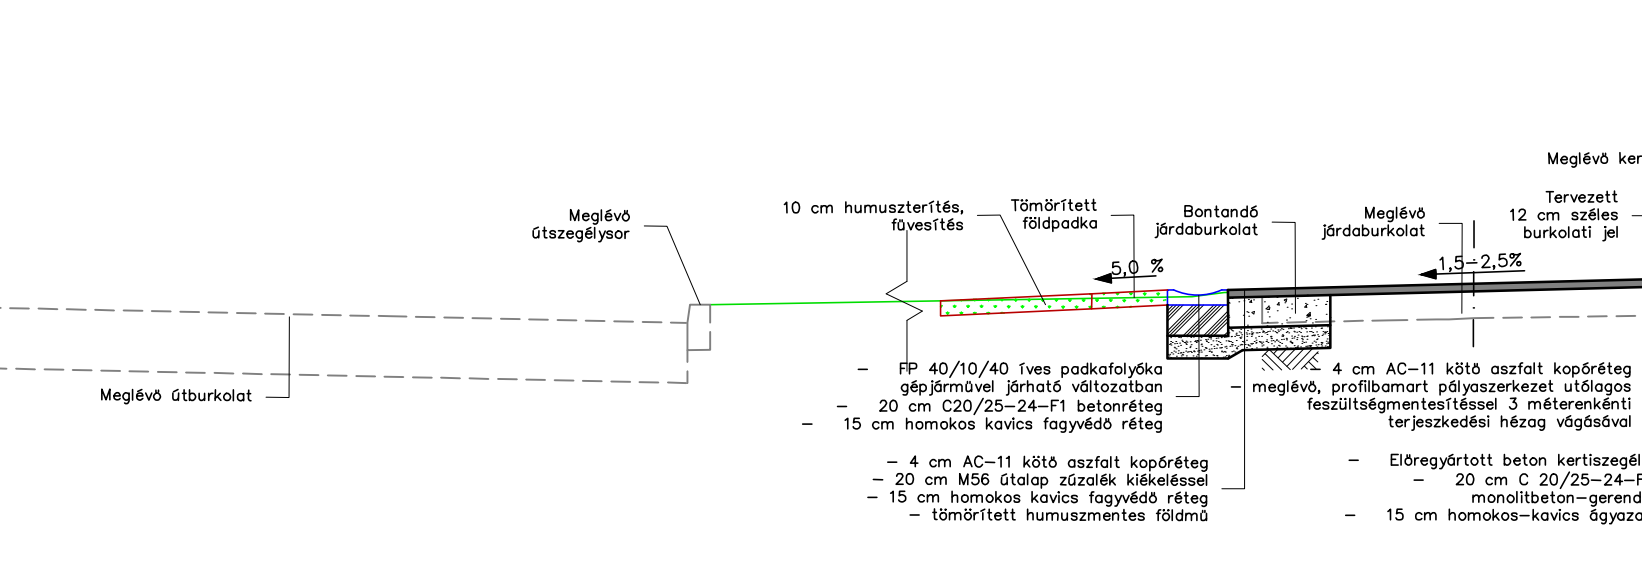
Meglévő ker

Tervezett
12 cm széles
burkolati jel

Meglévő
útszegélysor

10 cm humuszterítés,
füvesítés

Tömörített
földpadka

Bontandó
járdaburkolat

Meglévő
járdaburkolat

5,0 %

1,5÷2,5%

Meglévő útburkolat

– FP 40/10/40 íves padkafolyóka
gépjárművel járható változatban
– 20 cm C20/25–24–F1 betonréteg
– 15 cm homokos kavics fagyvédő réteg

– 4 cm AC–11 kötő aszfalt kopóréteg
– 20 cm M56 útalap zúzalék kiékeléssel
– 15 cm homokos kavics fagyvédő réteg
– tömörített humuszmentes földmű

– 4 cm AC–11 kötő aszfalt kopóréteg
– meglévő, profilbamart pályaszerkezet utólagos
feszültségmentesítéssel 3 méterenkénti
terjeszkedési hézag vágásával

– Előregyártott beton kertiszegél
– 20 cm C 20/25–24–F
monolitbeton–gerend
– 15 cm homokos–kavics ágyaza